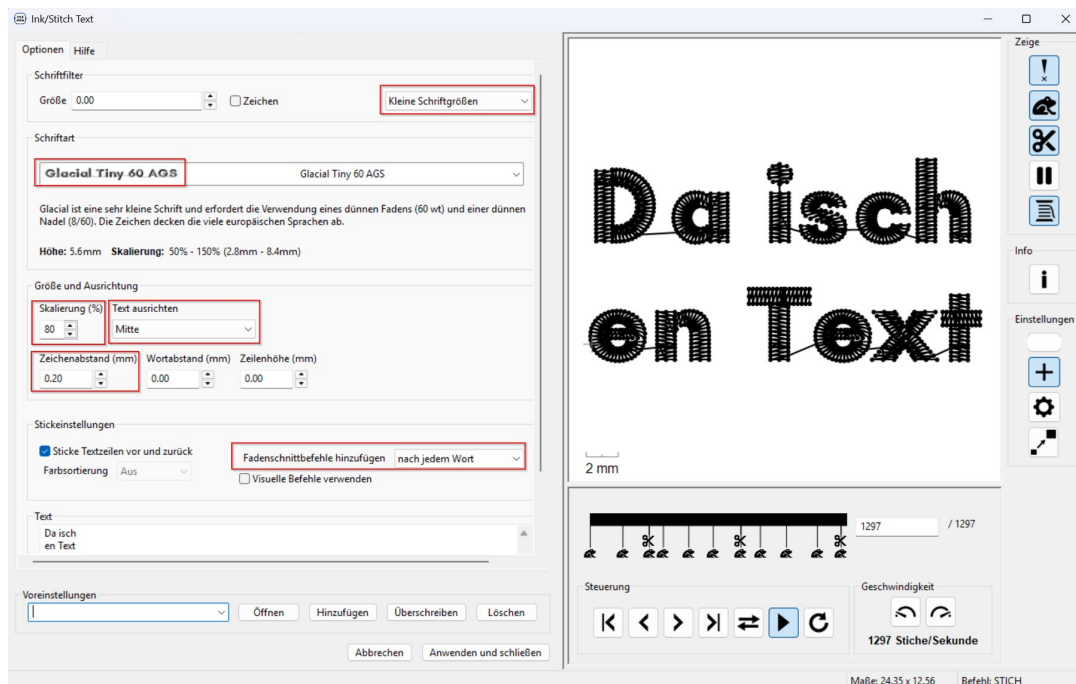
Ink/Stitch Text

Optionen Hilfe

Schriftfilter

Größe 0.00

Zeichen

Kleine Schriftgrößen

Schriftart

Glacial Tiny 60 AGS

Glacial Tiny 60 AGS

Glacial ist eine sehr kleine Schrift und erfordert die Verwendung eines dünnen Fadens (60 wt) und einer dünnen Nadel (8/60). Die Zeichen decken die viele europäischen Sprachen ab.

Höhe: 5.6mm Skalierung: 50% - 150% (2.8mm - 8.4mm)

Größe und Ausrichtung

Skalierung (%)
80

Text ausrichten
Mitte

Zeichenabstand (mm)
0.20

Wortabstand (mm)
0.00

Zeilenhöhe (mm)
0.00

Stickeinstellungen

Sticke Textzeilen vor und zurück

Farbsortierung Aus

Fadenschnittbefehle hinzufügen nach jedem Wort

Visuelle Befehle verwenden

Text

Da isch
en Text

Voreinstellungen

Öffnen Hinzufügen Überschreiben Löschen

Abbrechen Anwenden und schließen

Da isch
en Text

2 mm

1297 / 1297

Steuerung

Geschwindigkeit

1297 Stiche/Sekunde

Zeige

Info

Einstellungen

Maße: 24.35 x 12.56 Befehl: STICH